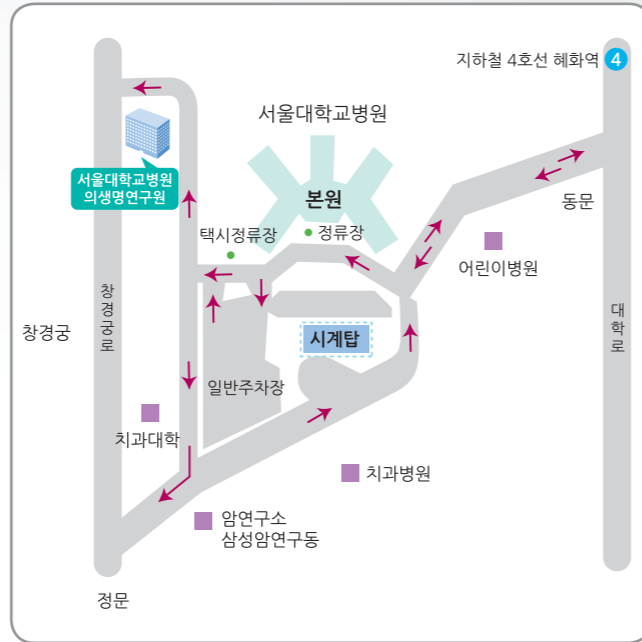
지하철 4호선 혜화역 4

서울대학교병원

서울대학교병원
의생명연구원

본원

택시정류장

정류장

동문

어린이병원

창경궁

창경궁로

시계탑

대학로

일반주차장

치과대학

치과병원

암연구소
삼성암연구동

정문